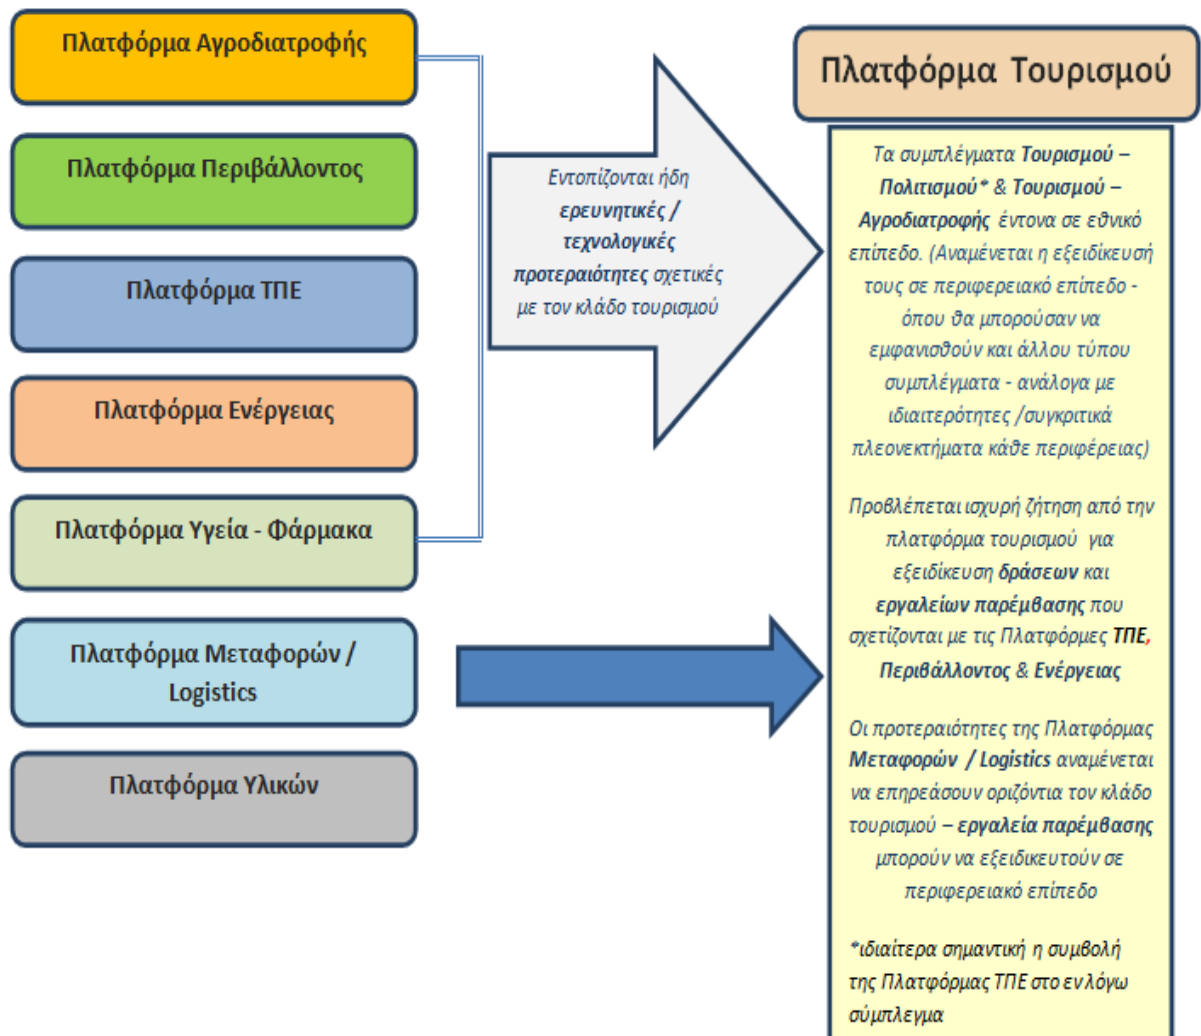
Πλατφόρμα Αγροδιατροφής

Πλατφόρμα Περιβάλλοντος

Πλατφόρμα ΤΠΕ

Πλατφόρμα Ενέργειας

Πλατφόρμα Υγεία - Φάρμακα

Πλατφόρμα Μεταφορών / Logistics

Πλατφόρμα Υλικών

Εντοπίζονται ήδη ερευνητικές / τεχνολογικές προτεραιότητες σχετικές με τον κλάδο τουρισμού

Πλατφόρμα Τουρισμού

Τα συμπλέγματα Τουρισμού – Πολιτισμού* & Τουρισμού – Αγροδιατροφής έντονα σε εθνικό επίπεδο. (Αναμένεται η εξειδίκευσή τους σε περιφερειακό επίπεδο - όπου θα μπορούσαν να εμφανισθούν και άλλου τύπου συμπλέγματα - ανάλογα με ιδιαιτερότητες /συγκριτικά πλεονεκτήματα κάθε περιφέρειας)

Προβλέπεται ισχυρή ζήτηση από την πλατφόρμα τουρισμού για εξειδίκευση δράσεων και εργαλείων παρέμβασης που σχετίζονται με τις Πλατφόρμες ΤΠΕ, Περιβάλλοντος & Ενέργειας

Οι προτεραιότητες της Πλατφόρμας Μεταφορών / Logistics αναμένεται να επηρεάσουν οριζόντια τον κλάδο τουρισμού – εργαλεία παρέμβασης μπορούν να εξειδικευτούν σε περιφερειακό επίπεδο

*ιδιαίτερα σημαντική η συμβολή της Πλατφόρμας ΤΠΕ στο εν λόγω σύμπλεγμα